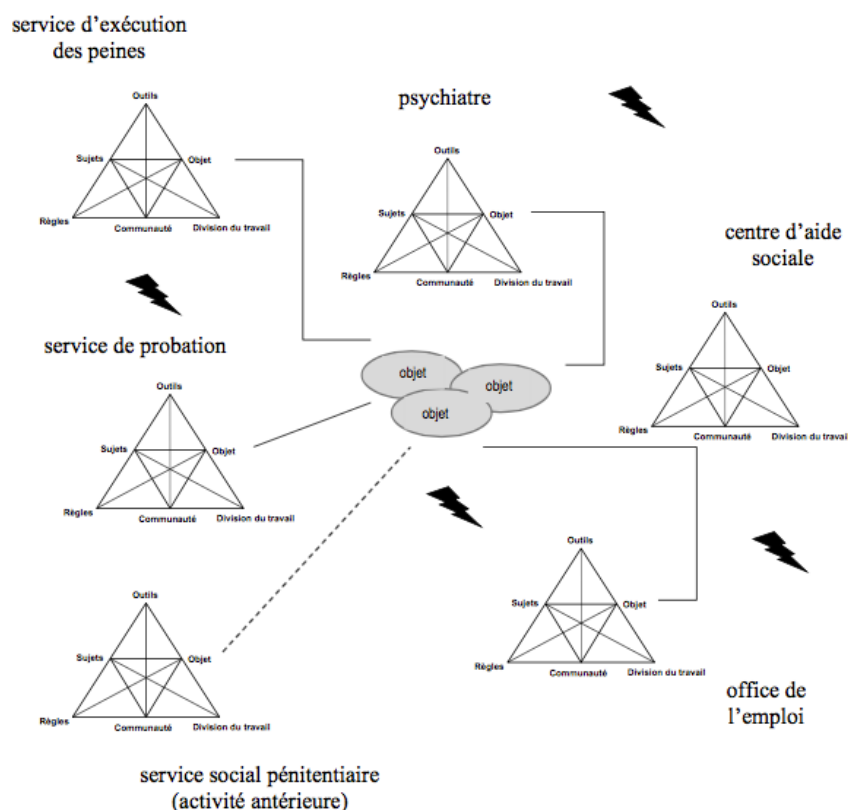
service d'exécution des peines

Outils
Sujets
Objet
Règles
Communauté
Division du travail

psychiatre

Outils
Sujets
Objet
Règles
Communauté
Division du travail

centre d'aide sociale

Outils
Sujets
Objet
Règles
Communauté
Division du travail

service de probation

Outils
Sujets
Objet
Règles
Communauté
Division du travail

objet
objet
objet

Outils
Sujets
Objet
Règles
Communauté
Division du travail

Outils
Sujets
Objet
Règles
Communauté
Division du travail

office de l'emploi

service social pénitentiaire (activité antérieure)